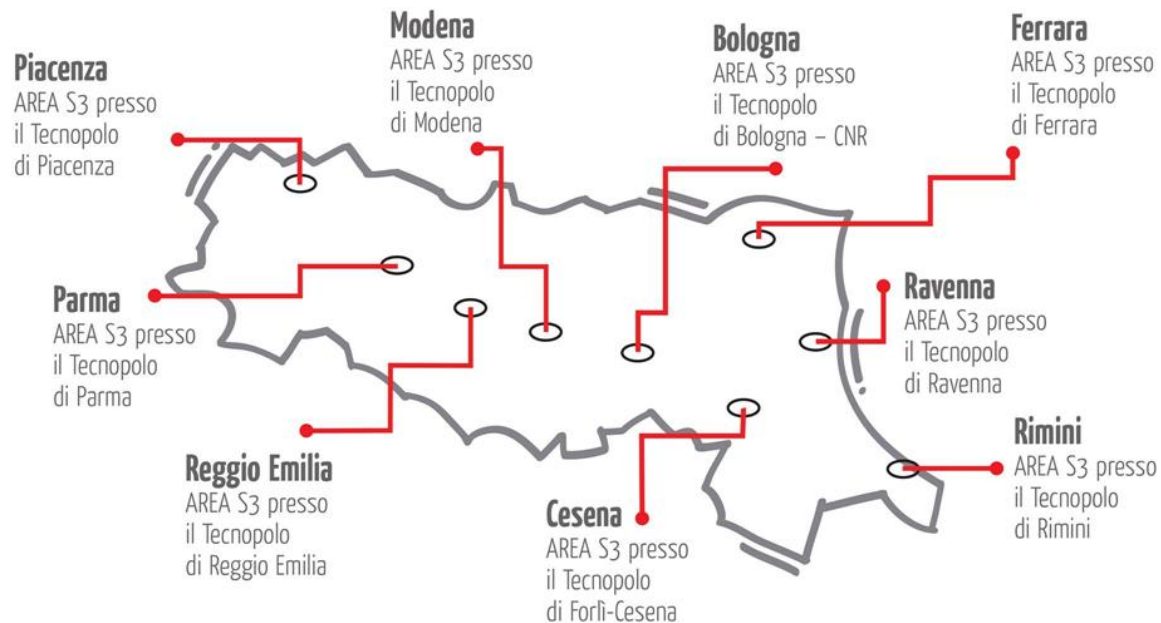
Piacenza
AREA S3 presso il Tecnopolo di Piacenza

Modena
AREA S3 presso il Tecnopolo di Modena

Bologna
AREA S3 presso il Tecnopolo di Bologna – CNR

Ferrara
AREA S3 presso il Tecnopolo di Ferrara

Parma
AREA S3 presso il Tecnopolo di Parma

Ravenna
AREA S3 presso il Tecnopolo di Ravenna

Rimini
AREA S3 presso il Tecnopolo di Rimini

Reggio Emilia
AREA S3 presso il Tecnopolo di Reggio Emilia

Cesena
AREA S3 presso il Tecnopolo di Forlì-Cesena